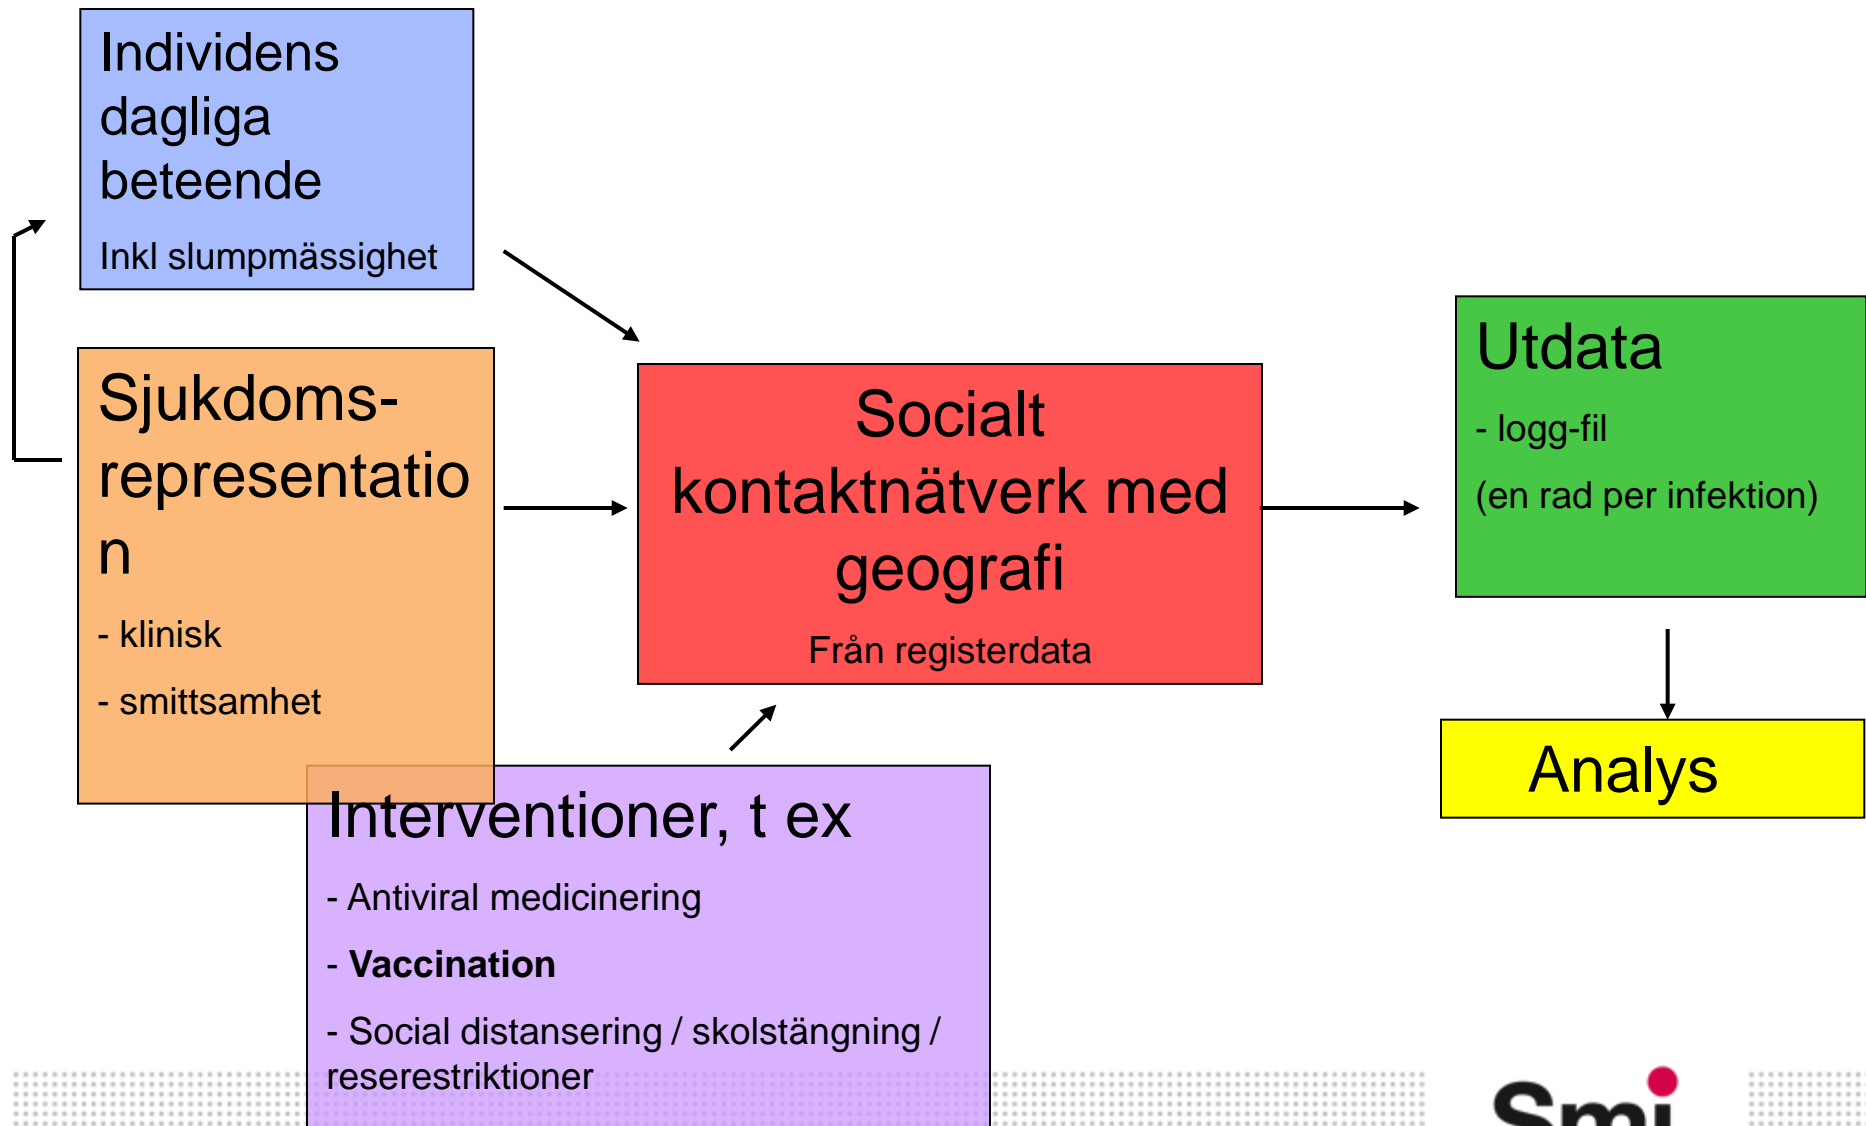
Individens dagliga beteende

Inkl slumpmässighet

Sjukdoms-representation

- klinisk

- smittsamhet

Socialt kontaktnätverk med geografi

Från registerdata

Utdata

- logg-fil

(en rad per infektion)

Analys

Interventioner, t ex

- Antiviral medicinering

- **Vaccination**

- Social distansering / skolstängning / reserestriktioner

Smi